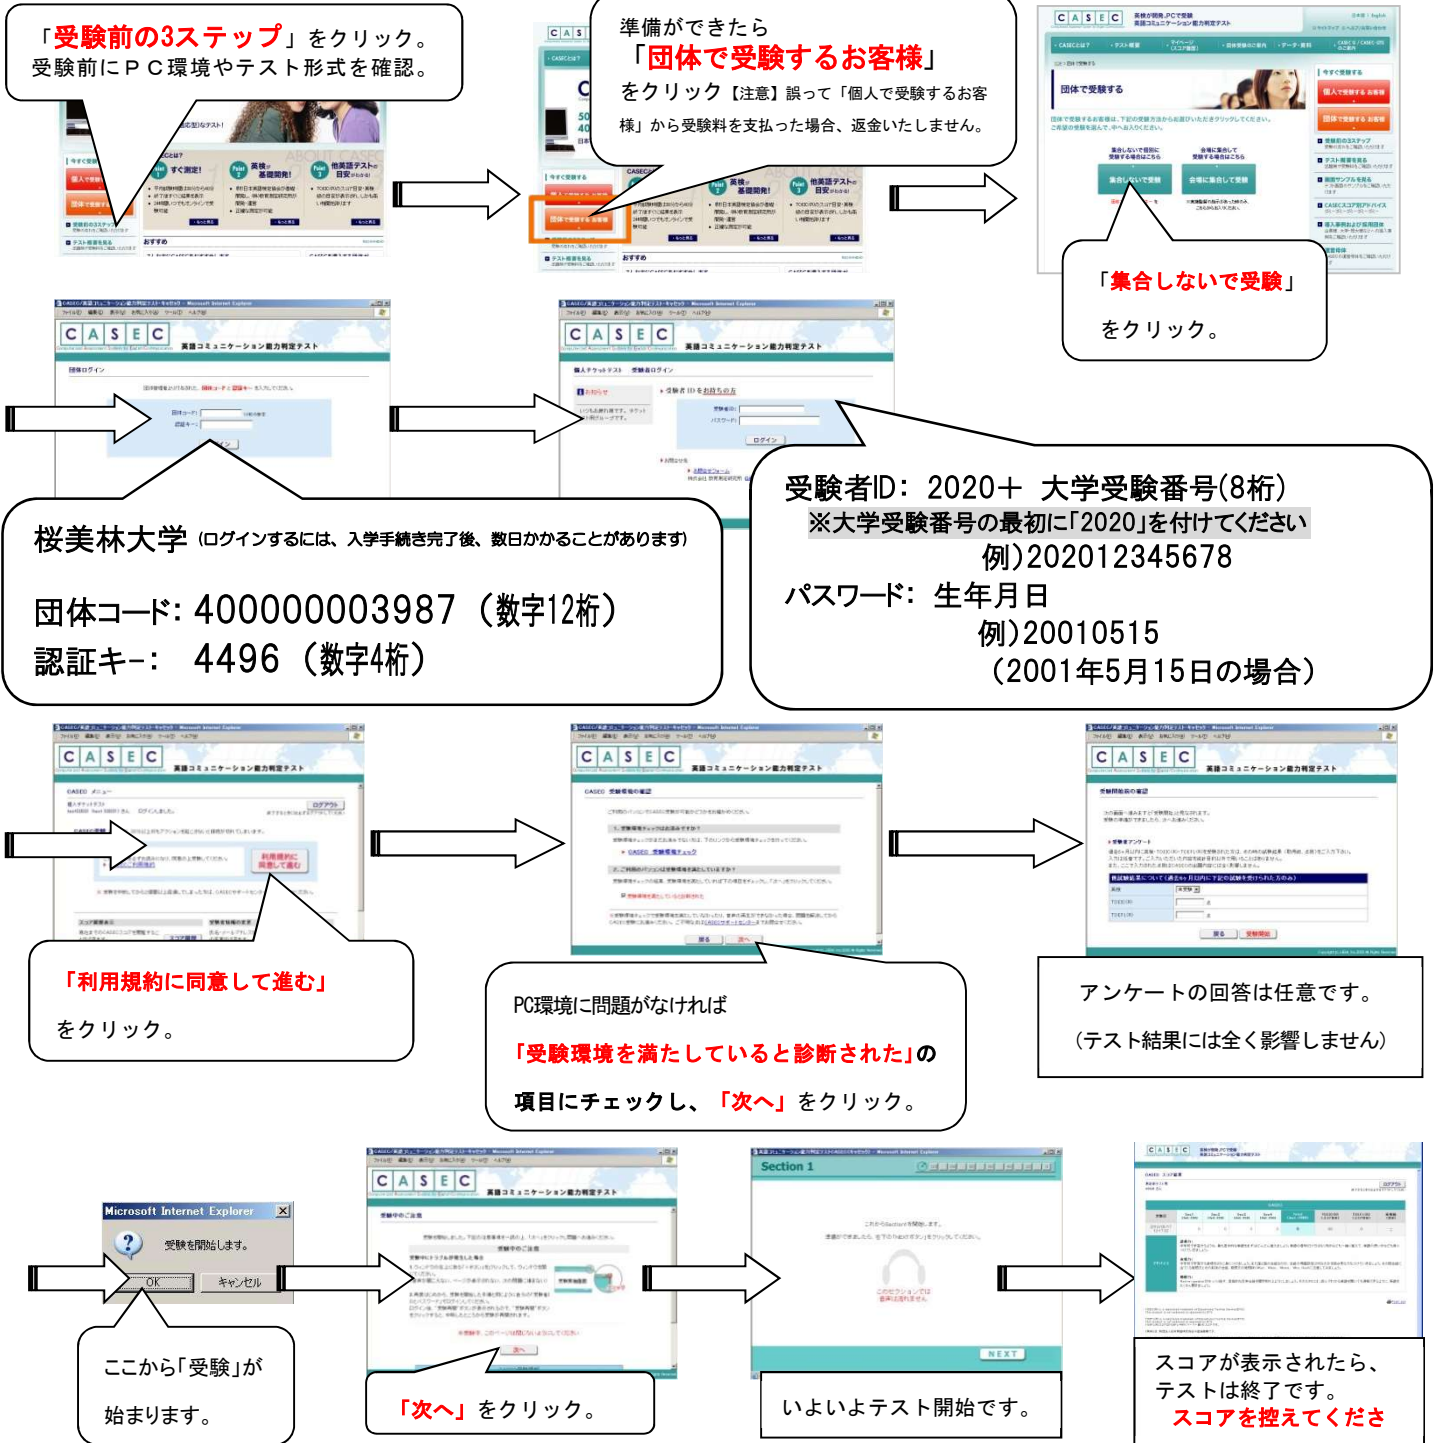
「受験前の3ステップ」をクリック。
受験前にＰＣ環境やテスト形式を確認。

準備ができたら
「団体で受験するお客様」
をクリック【注意】誤って「個人で受験するお客様」から受験料を支払った場合、返金いたしません。

「集合しないで受験」
をクリック。

桜美林大学（ログインするには、入学手続き完了後、数日かかることがあります）

団体コード：400000003987（数字12桁）
認証キー：　4496（数字4桁）

受験者ID：2020＋ 大学受験番号(8桁)
※大学受験番号の最初に「2020」を付けてください
例)202012345678
パスワード：生年月日
例)20010515
（2001年5月15日の場合）

「利用規約に同意して進む」
をクリック。

PC環境に問題がなければ
「受験環境を満たしていると診断された」の項目にチェックし、「次へ」をクリック。

アンケートの回答は任意です。
（テスト結果には全く影響しません）

Microsoft Internet Explorer
受験を開始します。
OK
キャンセル

ここから「受験」が始まります。

「次へ」をクリック。

Section 1
NEXT

いよいよテスト開始です。

スコアが表示されたら、テストは終了です。
スコアを控えてくださ